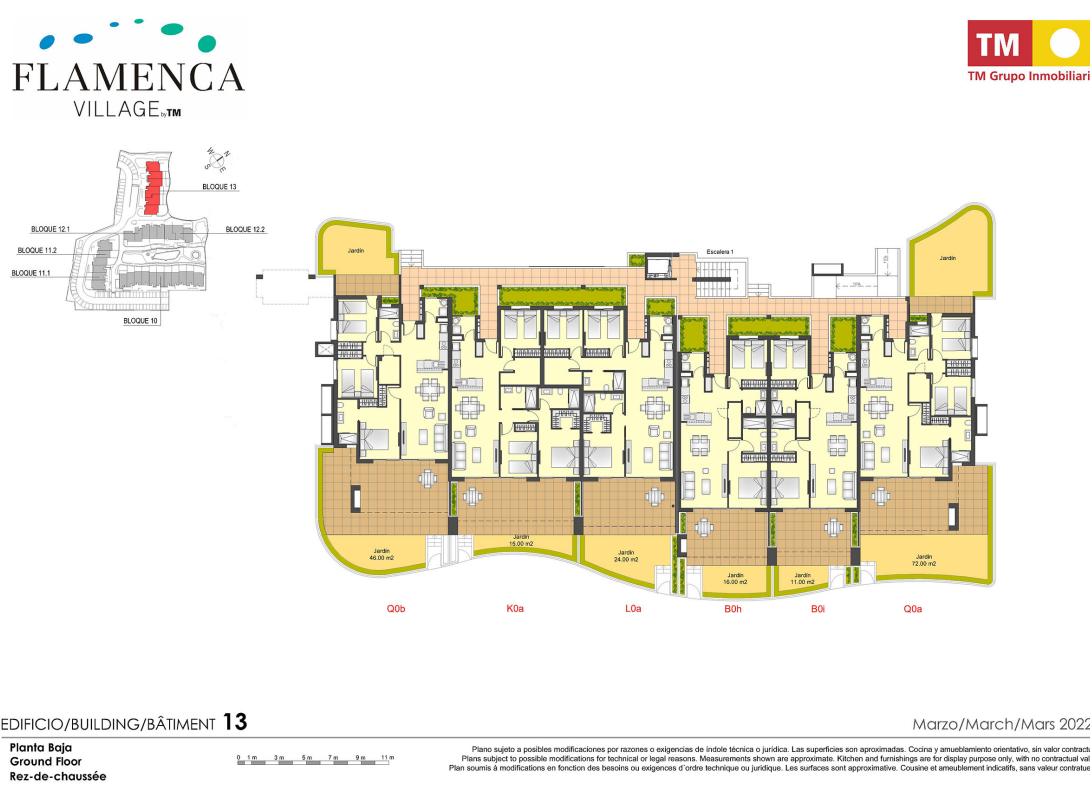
FLAMENCA VILLAGE by TM

TM
TM Grupo Inmobiliari

BLOQUE 13
BLOQUE 12.1
BLOQUE 12.2
BLOQUE 11.2
BLOQUE 11.1
BLOQUE 10

Jardín
Escalera 1
Jardín

Jardín 46.00 m2
Jardín 15.00 m2
Jardín 24.00 m2
Jardín 16.00 m2
Jardín 11.00 m2
Jardín 72.00 m2

Q0b
K0a
L0a
B0h
B0i
Q0a

EDIFICIO/BUILDING/BÂTIMENT 13
Marzo/March/Mars 2022

Planta Baja
Ground Floor
Rez-de-chaussée

0 1m 3m 5m 7m 9m 11m

Plano sujeto a posibles modificaciones por razones o exigencias de índole técnica o jurídica. Las superficies son aproximadas. Cocina y amueblamiento orientativo, sin valor contractu
Plans subject to possible modifications for technical or legal reasons. Measurements shown are approximate. Kitchen and furnishings are for display purpose only, with no contractual val
Plan soumis à modifications en fonction des besoins ou exigences d´ordre technique ou juridique. Les surfaces sont approximative. Cousine et ameublement indicatifs, sans valeur contractue